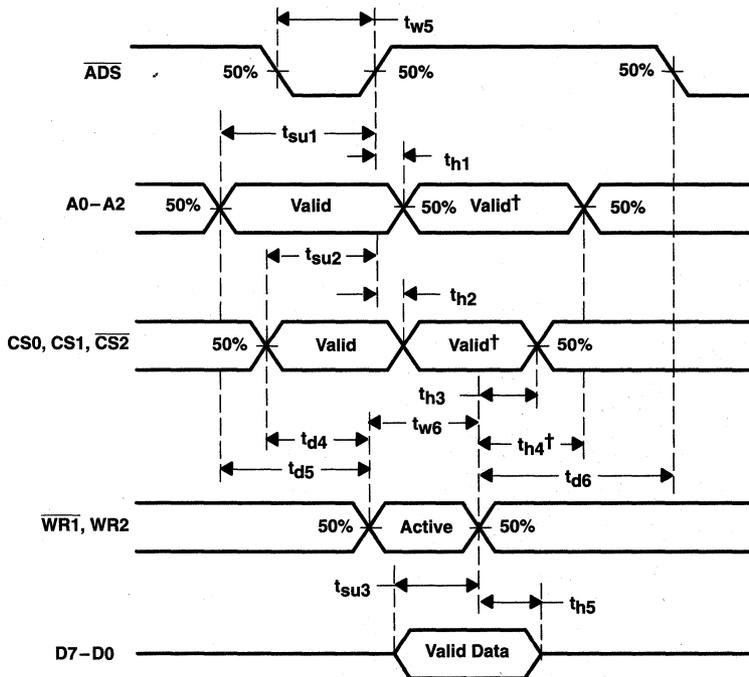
$t_{w5}$

$\overline{ADS}$ 50% 50% 50%

$t_{su1}$

$t_{h1}$

A0–A2 50% Valid 50% Valid† 50%

$t_{su2}$

$t_{h2}$

CS0, CS1, $\overline{CS2}$ 50% Valid Valid† 50%

$t_{h3}$

$t_{d4}$ $t_{w6}$ $t_{h4}$†

$t_{d5}$ $t_{d6}$

$\overline{WR1}$, WR2 50% Active 50%

$t_{su3}$

$t_{h5}$

D7–D0 Valid Data